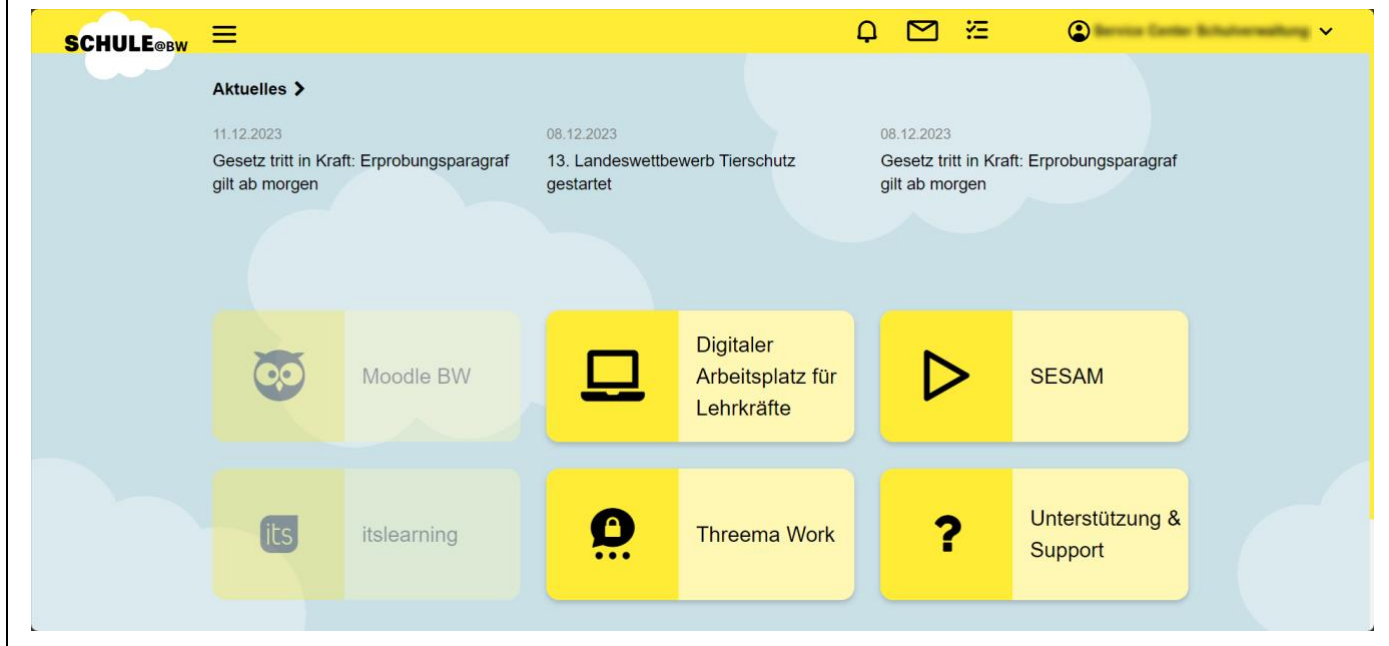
SCHULE@BW

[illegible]

Aktuelles >

11.12.2023
Gesetz tritt in Kraft: Erprobungsparagraf gilt ab morgen

08.12.2023
13. Landeswettbewerb Tierschutz gestartet

08.12.2023
Gesetz tritt in Kraft: Erprobungsparagraf gilt ab morgen

Moodle BW

Digitaler Arbeitsplatz für Lehrkräfte

SESAM

its

itslearning

Threema Work

?

Unterstützung & Support